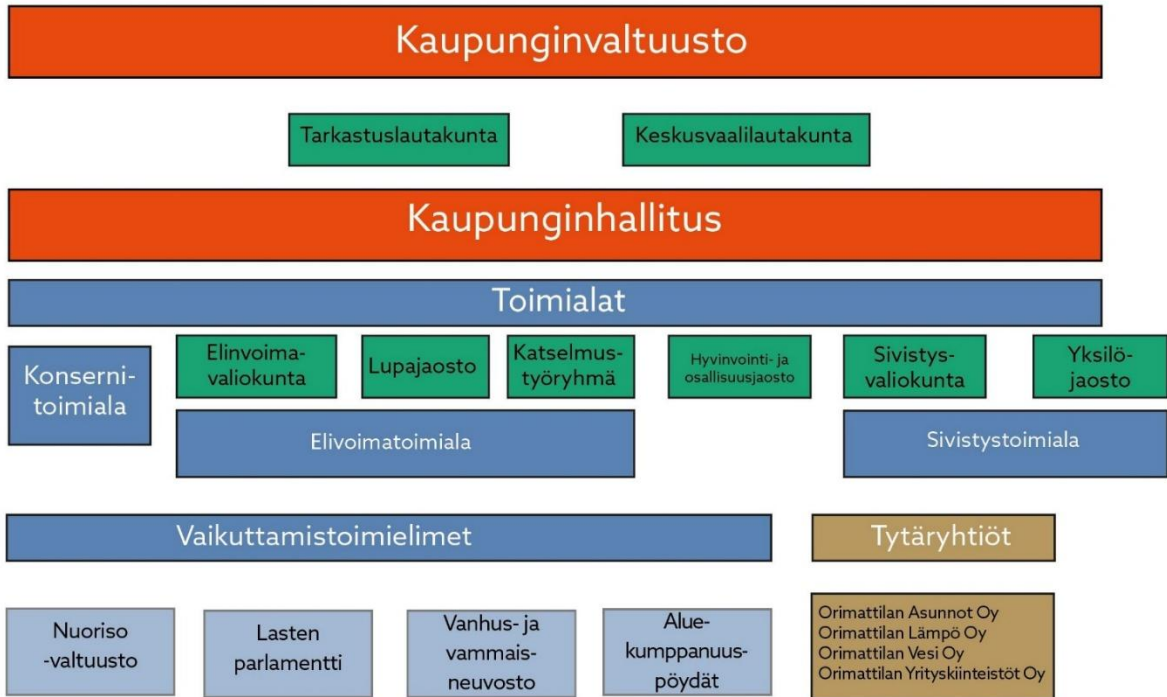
Kaupunginvaltuusto

Tarkastuslautakunta

Keskusvaalilautakunta

Kaupunginhallitus

Toimialat

Konserni-toimiala

Elinvoima-valiokunta

Lupajaosto

Katselmus-työryhmä

Hyvinvointi- ja osallisuusjaosto

Sivistys-valiokunta

Yksilö-jaosto

Elivoimatoimiala

Sivistystoimiala

Vaikuttamistoimielimet

Tytäryhtiöt

Nuoriso-valtuusto

Lasten parlamentti

Vanhus- ja vammais-neuvosto

Alue-kumppanuus-pöydät

Orimattilan Asunnot Oy
Orimattilan Lämpö Oy
Orimattilan Vesi Oy
Orimattilan Yrityskiinteistöt Oy